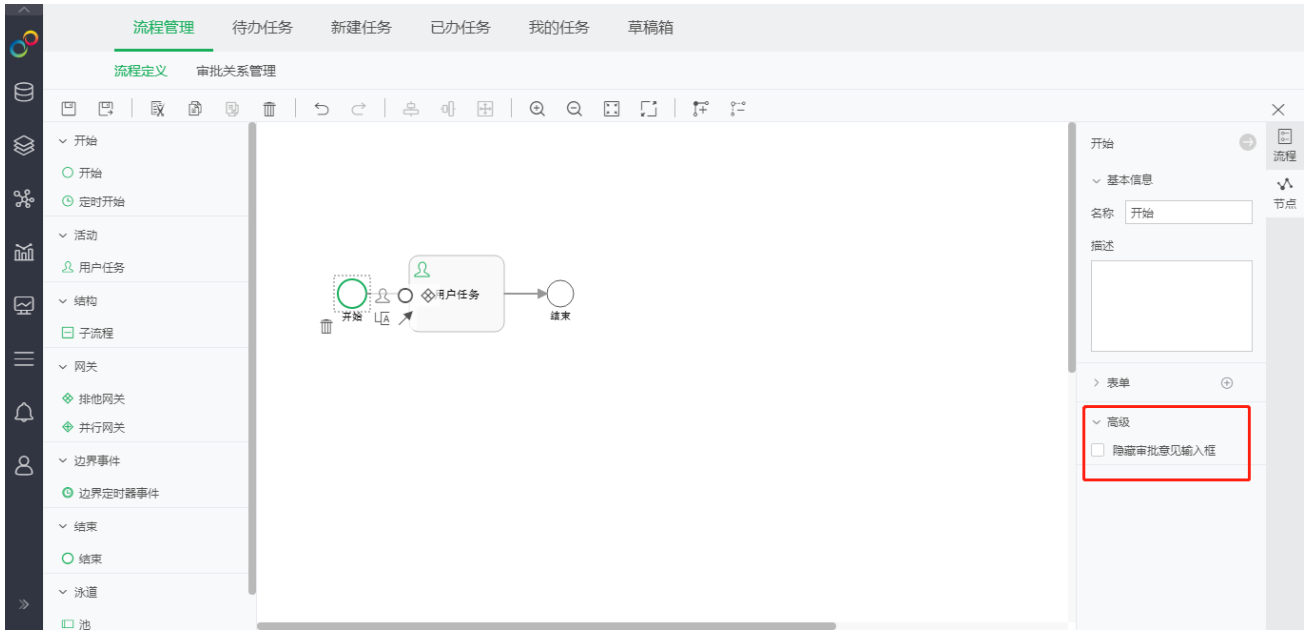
流程管理 待办任务 新建任务 已办任务 我的任务 草稿箱

流程定义 审批关系管理

开始
开始
定时开始
活动
用户任务
结构
子流程
网关
排他网关
并行网关
边界事件
边界定时器事件
结束
结束
泳道
池

开始
用户任务
结束

开始
基本信息
名称 开始
描述
表单
高级
隐藏审批意见输入框

流程
节点